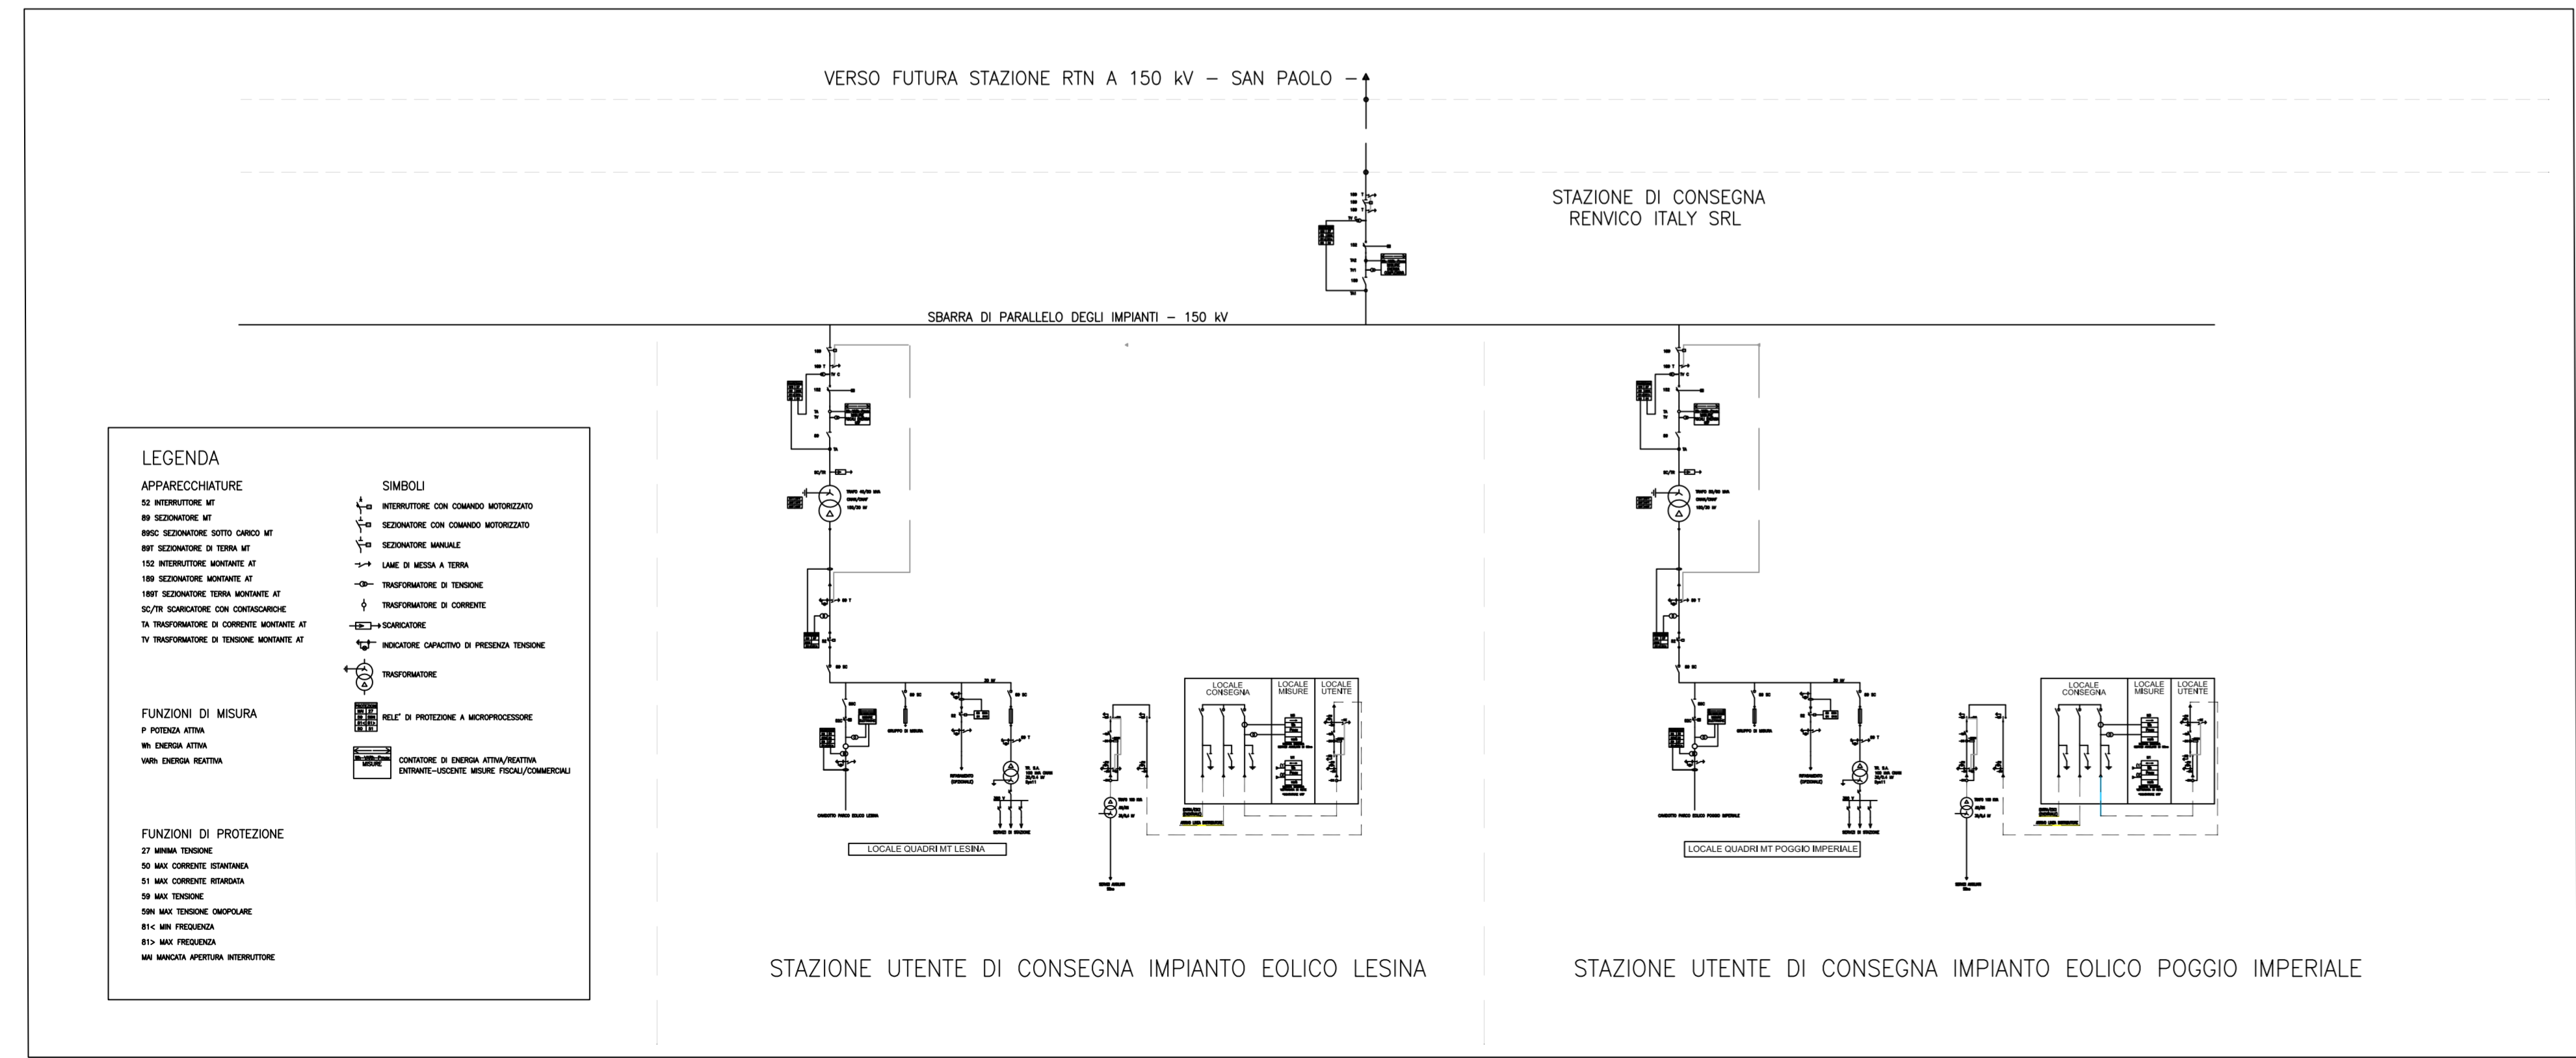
VERSO FUTURA STAZIONE RTN A 150 kV – SAN PAOLO –

STAZIONE DI CONSEGNA
RENVICO ITALY SRL

SBARRA DI PARALLELO DEGLI IMPIANTI – 150 kV

LEGENDA

APPARECCHIATURE
52 INTERRUTTORE MT
89 SEZIONATORE MT
89SC SEZIONATORE SOTTO CARICO MT
89T SEZIONATORE DI TERRA MT
152 INTERRUTTORE MONTANTE AT
189 SEZIONATORE MONTANTE AT
189T SEZIONATORE TERRA MONTANTE AT
SC/TR SCARICATORE CON CONTASCARICHE
TA TRASFORMATORE DI CORRENTE MONTANTE AT
TV TRASFORMATORE DI TENSIONE MONTANTE AT

SIMBOLI
INTERRUTTORE CON COMANDO MOTORIZZATO
SEZIONATORE CON COMANDO MOTORIZZATO
SEZIONATORE MANUALE
LAME DI MESSA A TERRA
TRASFORMATORE DI TENSIONE
TRASFORMATORE DI CORRENTE
SCARICATORE
INDICATORE CAPACITIVO DI PRESENZA TENSIONE
TRASFORMATORE
RELE' DI PROTEZIONE A MICROPROCESSORE
CONTATORE DI ENERGIA ATTIVA/REATTIVA ENTRANTE-USCENTE MISURE FISCALI/COMMERCIALI

FUNZIONI DI MISURA
P POTENZA ATTIVA
Wh ENERGIA ATTIVA
VARh ENERGIA REATTIVA

FUNZIONI DI PROTEZIONE
27 MINIMA TENSIONE
50 MAX CORRENTE ISTANTANEA
51 MAX CORRENTE RITARDATA
59 MAX TENSIONE
59N MAX TENSIONE OMOPOLARE
81< MIN FREQUENZA
81> MAX FREQUENZA
MAI MANCATA APERTURA INTERRUTTORE

LOCALE CONSEGNA
LOCALE MISURE
LOCALE UTENTE

LOCALE QUADRI MT LESINA

LOCALE CONSEGNA
LOCALE MISURE
LOCALE UTENTE

LOCALE QUADRI MT POGGIO IMPERIALE

STAZIONE UTENTE DI CONSEGNA IMPIANTO EOLICO LESINA

STAZIONE UTENTE DI CONSEGNA IMPIANTO EOLICO POGGIO IMPERIALE